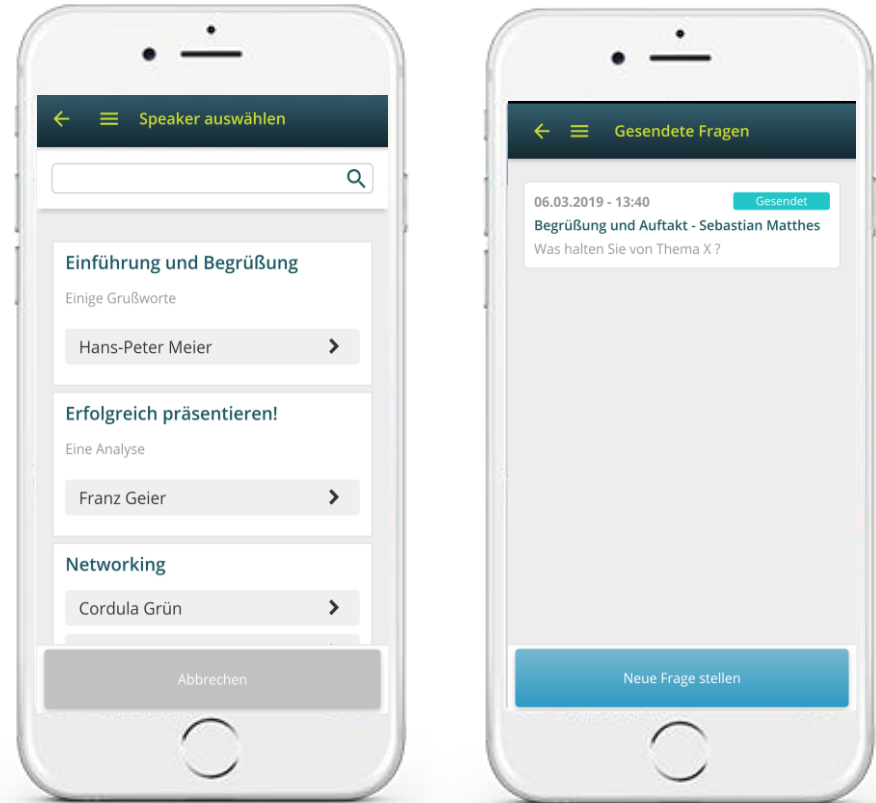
Speaker auswählen

Einführung und Begrüßung

Einige Grußworte

Hans-Peter Meier

Erfolgreich präsentieren!

Eine Analyse

Franz Geier

Networking

Cordula Grün

Abbrechen

Gesendete Fragen

06.03.2019 - 13:40 Gesendet

Begrüßung und Auftakt - Sebastian Matthes

Was halten Sie von Thema X ?

Neue Frage stellen